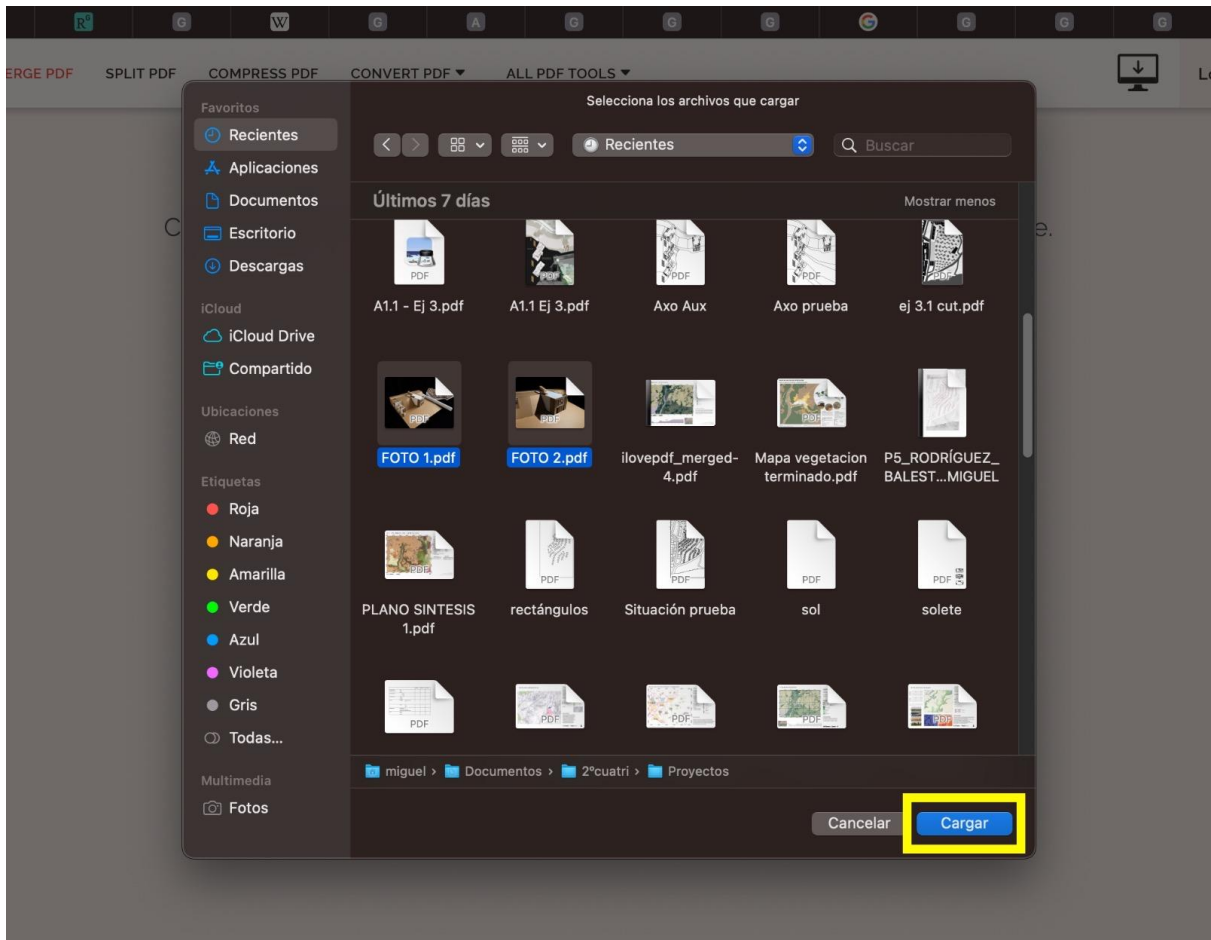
ERGE PDF SPLIT PDF COMPRESS PDF CONVERT PDF ▾ ALL PDF TOOLS ▾

Selecciona los archivos que cargar

Favoritos
Recientes
Aplicaciones
Documentos
Escritorio
Descargas
iCloud
iCloud Drive
Compartido
Ubicaciones
Red
Etiquetas
Roja
Naranja
Amarilla
Verde
Azul
Violeta
Gris
Todas...
Multimedia
Fotos

Recientes
Buscar

Últimos 7 días
Mostrar menos

A1.1 - Ej 3.pdf
A1.1 Ej 3.pdf
Axo Aux
Axo prueba
ej 3.1 cut.pdf
FOTO 1.pdf
FOTO 2.pdf
ilovepdf_merged-4.pdf
Mapa vegetacion terminado.pdf
P5_RODRÍGUEZ_BALEST...MIGUEL
PLANO SINTESIS 1.pdf
rectángulos
Situación prueba
sol
solete

miguel › Documentos › 2ºcuatri › Proyectos

Cancelar
Cargar